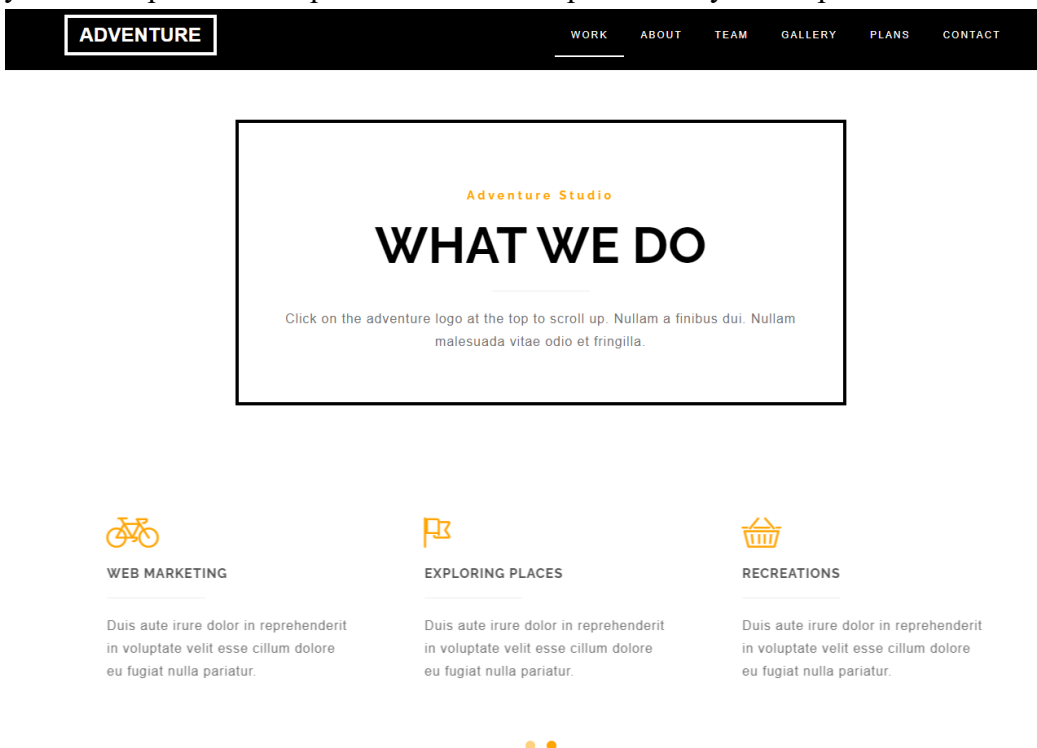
ADVENTURE

WORK ABOUT TEAM GALLERY PLANS CONTACT

Adventure Studio

WHAT WE DO

Click on the adventure logo at the top to scroll up. Nullam a finibus dui. Nullam malesuada vitae odio et fringilla.

WEB MARKETING

Duis aute irure dolor in reprehenderit in voluptate velit esse cillum dolore eu fugiat nulla pariatur.

EXPLORING PLACES

Duis aute irure dolor in reprehenderit in voluptate velit esse cillum dolore eu fugiat nulla pariatur.

RECREATIONS

Duis aute irure dolor in reprehenderit in voluptate velit esse cillum dolore eu fugiat nulla pariatur.